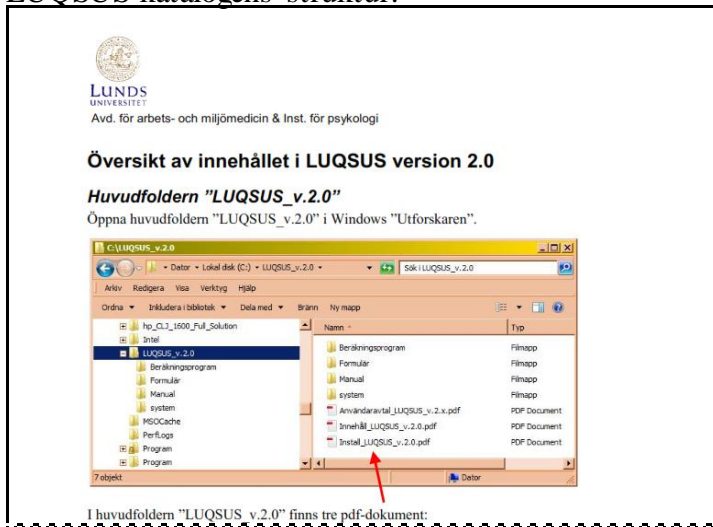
LUQSUS katalogens struktur:

LUNDS UNIVERSITET

Avd. för arbets- och miljömedicin & Inst. för psykologi

Översikt av innehållet i LUQSUS version 2.0

Huvudfoldern "LUQSUS_v.2.0"

Öppna huvudfoldern "LUQSUS_v.2.0" i Windows "Utforskaren".

C:\LUQSUS_v.2.0

Dator ▸ Lokal disk (C:) ▸ LUQSUS_v.2.0 ▸ Sök i LUQSUS_v.2.0

Arkiv Redigera Visa Verktyg Hjälp

Ordna ▾ Inkludera i bibliotek ▾ Dela med ▾ Bränn Ny mapp

hp_CLJ_1600_Full_Solution
Intel
LUQSUS_v.2.0
Beräkningsprogram
Formulär
Manual
system
MSOCache
PerfLogs
Program
Program

| Namn | Typ |
|---|---|
| Beräkningsprogram | Filmapp |
| Formulär | Filmapp |
| Manual | Filmapp |
| system | Filmapp |
| Användaravtal_LUQSUS_v.2.x.pdf | PDF Document |
| Innehåll_LUQSUS_v.2.0.pdf | PDF Document |
| Install_LUQSUS_v.2.0.pdf | PDF Document |

7 objekt

Dator

I huvudfoldern "LUQSUS_v.2.0" finns tre pdf-dokument: